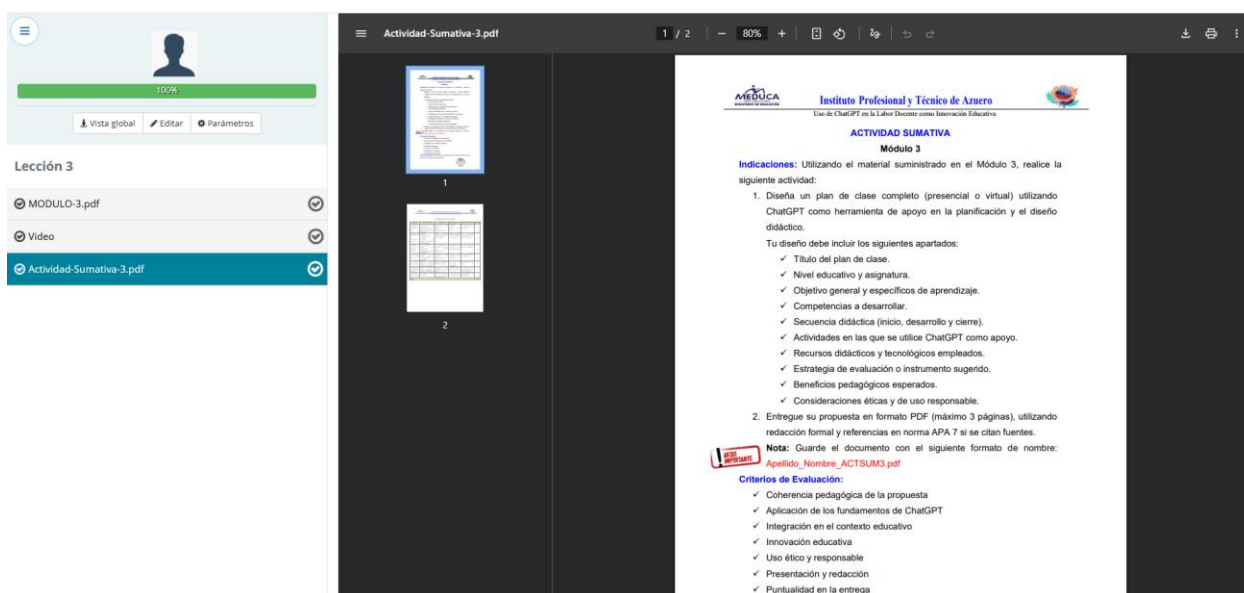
100%

Vista global Editar Parámetros

Lección 3

MODULO-3.pdf

Video

Actividad-Sumativa-3.pdf

Actividad-Sumativa-3.pdf

1 / 2 — 80% +

1

2

MEDUCA

Instituto Profesional y Técnico de Azuero

Uso de ChatGPT en la Labor Docente como Innovación Educativa

ACTIVIDAD SUMATIVA

Módulo 3

Indicaciones: Utilizando el material suministrado en el Módulo 3, realice la siguiente actividad:

1. Diseña un plan de clase completo (presencial o virtual) utilizando ChatGPT como herramienta de apoyo en la planificación y el diseño didáctico.

Tu diseño debe incluir los siguientes apartados:

✓ Título del plan de clase.
✓ Nivel educativo y asignatura.
✓ Objetivo general y específicos de aprendizaje.
✓ Competencias a desarrollar.
✓ Secuencia didáctica (inicio, desarrollo y cierre).
✓ Actividades en las que se utilice ChatGPT como apoyo.
✓ Recursos didácticos y tecnológicos empleados.
✓ Estrategia de evaluación o instrumento sugerido.
✓ Beneficios pedagógicos esperados.
✓ Consideraciones éticas y de uso responsable.

2. Entregue su propuesta en formato PDF (máximo 3 páginas), utilizando redacción formal y referencias en norma APA 7 si se citan fuentes.

AVISO IMPORTANTE

Nota: Guarde el documento con el siguiente formato de nombre: Apellido_Nombre_ACTSUM3.pdf

Criterios de Evaluación:

✓ Coherencia pedagógica de la propuesta
✓ Aplicación de los fundamentos de ChatGPT
✓ Integración en el contexto educativo
✓ Innovación educativa
✓ Uso ético y responsable
✓ Presentación y redacción
✓ Puntualidad en la entrega